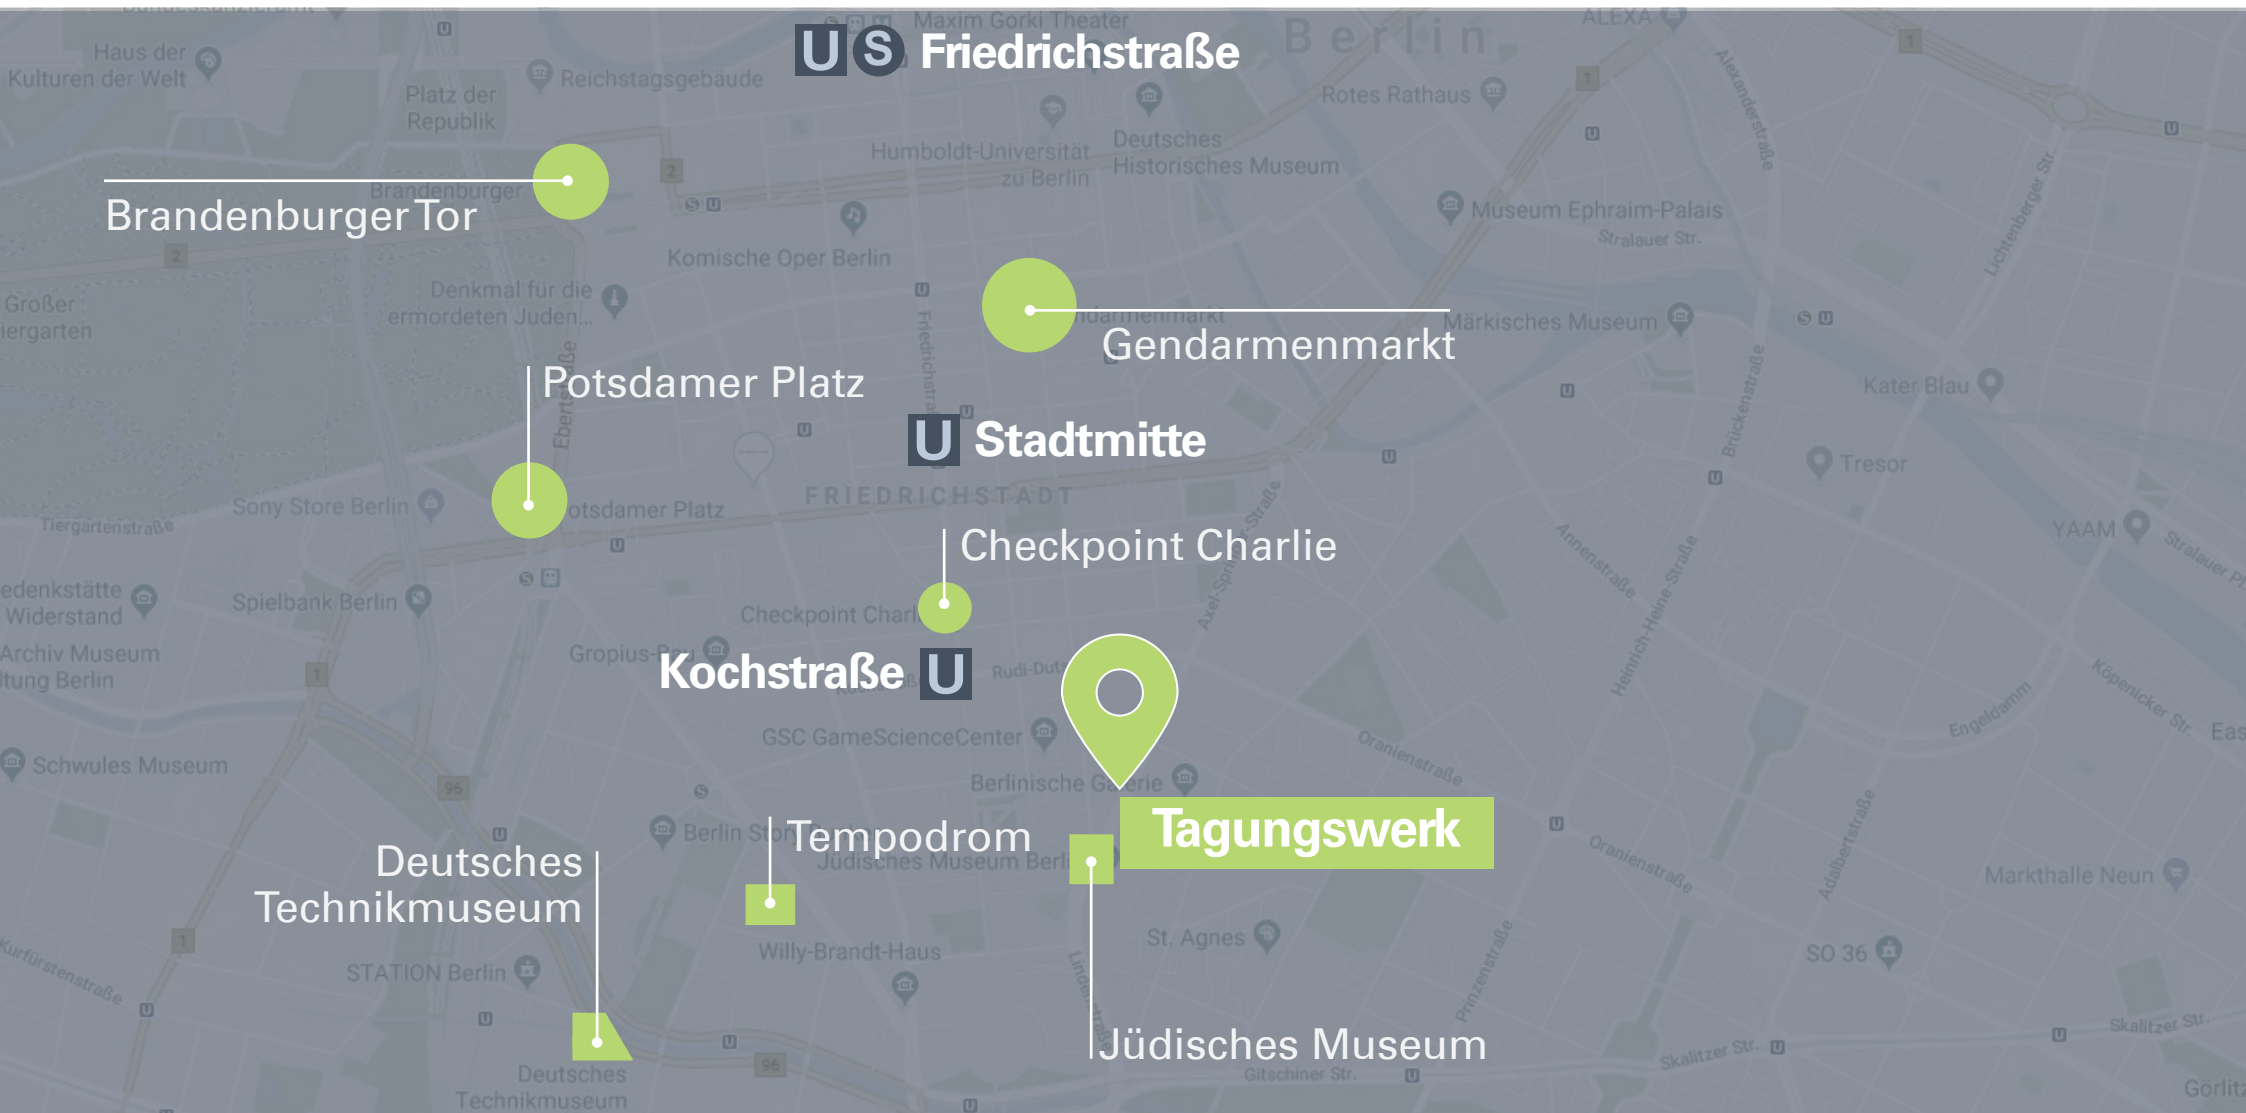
U S Friedrichstraße

Brandenburger Tor

Gendarmenmarkt

Potsdamer Platz

U Stadtmitte

Checkpoint Charlie

Kochstraße U

Tagungswerk

Tempodrom

Deutsches Technikmuseum

Jüdisches Museum

Haus der Kulturen der Welt
Reichstagsgebäude
Maxim Gorki Theater
Berlin
ALEXA
Platz der Republik
Rotes Rathaus
Humboldt-Universität zu Berlin
Deutsches Historisches Museum
Brandenburger
Museum Ephraim-Palais
Stralauer Str.
Komische Oper Berlin
Großer Tiergarten
Denkmal für die ermordeten Juden...
Märkisches Museum
Kater Blau
Tresor
Sony Store Berlin
Potsdamer Platz
FRIEDRICHSTADT
Tiergartenstraße
YAAM
Gedenkstätte Widerstand
Spielbank Berlin
Checkpoint Charlie
Archiv Museum
Gropius-Bau
GSC GameScienceCenter
Schwules Museum
Berlinische Galerie
Oranienstraße
Berlin
Jüdisches Museum Berlin
Markthalle Neun
St. Agnes
STATION Berlin
Willy-Brandt-Haus
SO 36
Kurfürstenstraße
Deutsches Technikmuseum
Gitschiner Str.
Skalitzer Str.
Görlitz